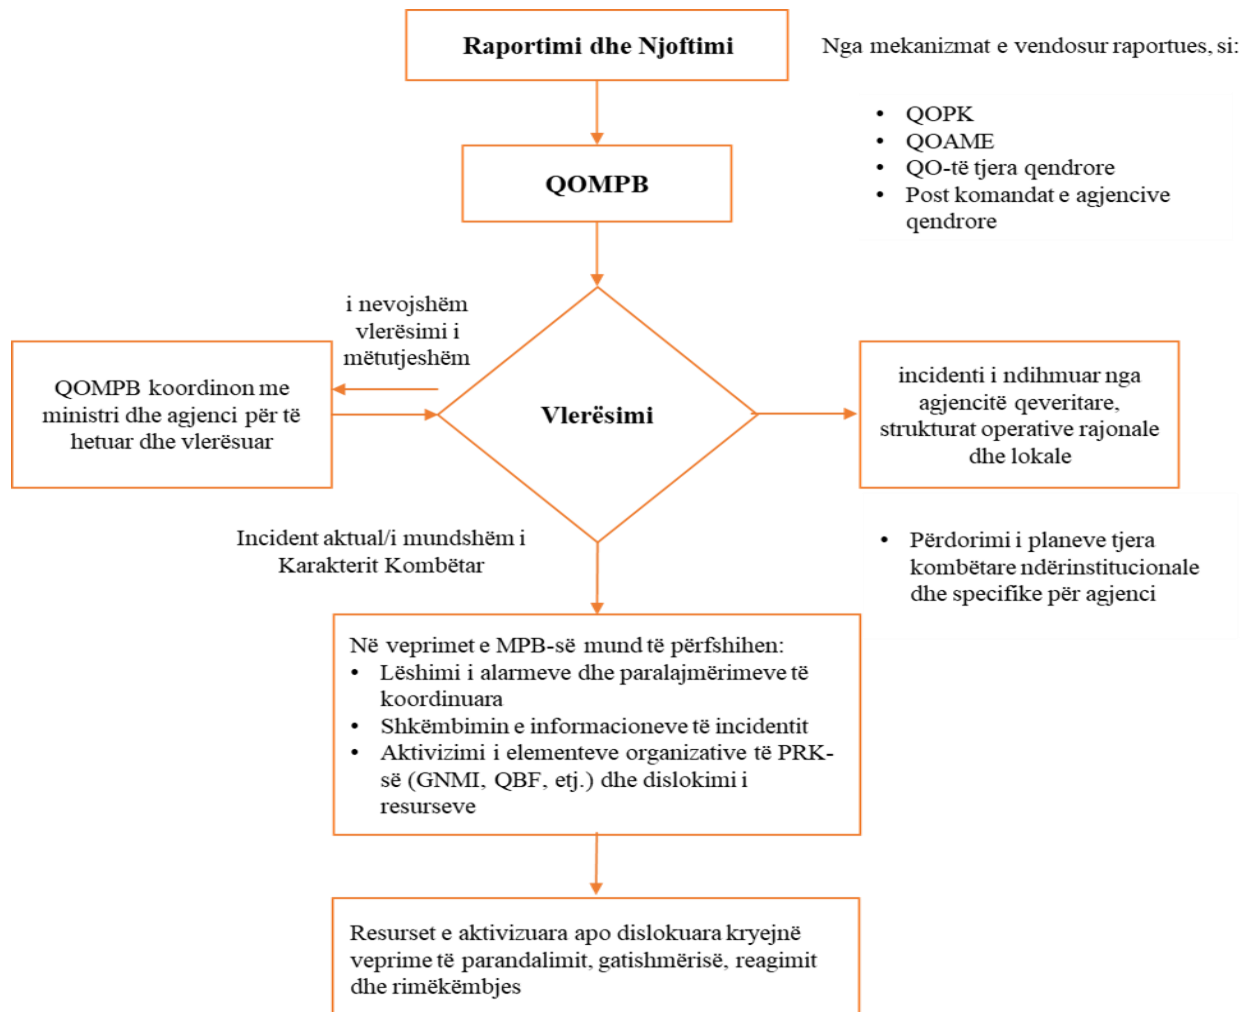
Raportimi dhe Njoftimi

Nga mekanizmat e vendosur raportues, si:

• QOPK
• QOAME
• QO-të tjera qendrore
• Post komandat e agjencive qendrore

QOMPB

i nevojshëm vlerësimi i mëtutjeshëm

QOMPB koordinon me ministri dhe agjenci për të hetuar dhe vlerësuar

Vlerësimi

incidenti i ndihmuar nga agjencitë qeveritare, strukturat operative rajonale dhe lokale

Incident aktual/i mundshëm i Karakterit Kombëtar

• Përdorimi i planeve tjera kombëtare ndërinstitucionale dhe specifike për agjenci

Në veprimet e MPB-së mund të përfshihen:
• Lëshimi i alarmeve dhe paralajmërimeve të koordinuara
• Shkëmbimin e informacioneve të incidentit
• Aktivizimi i elementeve organizative të PRK-së (GNMI, QBF, etj.) dhe dislokimi i resurseve

Resurset e aktivizuara apo dislokuara kryejnë veprime të parandalimit, gatishmërisë, reagimit dhe rimëkëmbjes